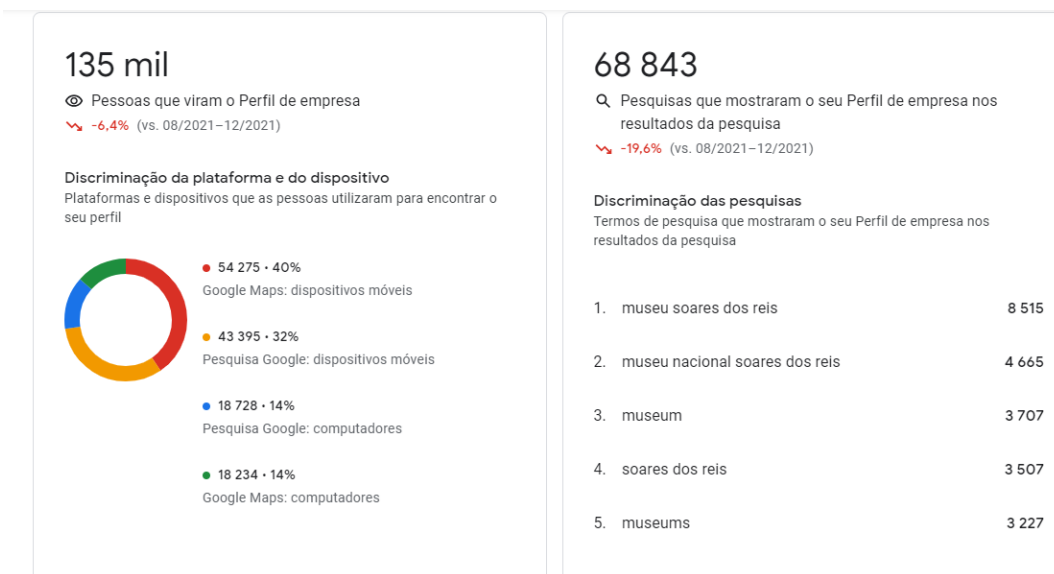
135 mil

Pessoas que viram o Perfil de empresa
-6,4% (vs. 08/2021–12/2021)

Discriminação da plataforma e do dispositivo
Plataformas e dispositivos que as pessoas utilizaram para encontrar o seu perfil

54 275 • 40%
Google Maps: dispositivos móveis

43 395 • 32%
Pesquisa Google: dispositivos móveis

18 728 • 14%
Pesquisa Google: computadores

18 234 • 14%
Google Maps: computadores

68 843

Pesquisas que mostraram o seu Perfil de empresa nos resultados da pesquisa
-19,6% (vs. 08/2021–12/2021)

Discriminação das pesquisas
Termos de pesquisa que mostraram o seu Perfil de empresa nos resultados da pesquisa

| | |
|---|---|
| 1. museu soares dos reis | 8 515 |
| 2. museu nacional soares dos reis | 4 665 |
| 3. museum | 3 707 |
| 4. soares dos reis | 3 507 |
| 5. museums | 3 227 |